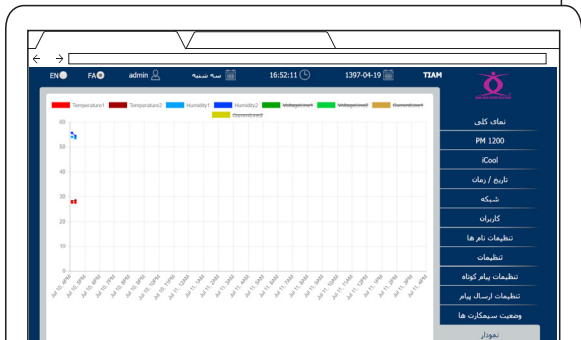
← →

EN FA admin سه شنبه 16:52:11 1397-04-19 TIAM

Temperature1 Temperature2 Humidity1 Humidity2 Voltageinput1 Voltageinput2 Currentinput1 Currentinput2

60
50
40
30
20
10
0

Jul 10, 3PM Jul 10, 5PM Jul 10, 7PM Jul 10, 9PM Jul 10, 11PM Jul 11, 1AM Jul 11, 3AM Jul 11, 5AM Jul 11, 7AM Jul 11, 9AM Jul 11, 11AM Jul 11, 1PM Jul 11, 3PM

نمای کلی
PM 1200
iCool
تاریخ / زمان
شبکه
کاربران
تنظیمات نام ها
تنظیمات
تنظیمات پیام کوتاه
تنظیمات ارسال پیام
وضعیت سیمکارت ها
نمودار